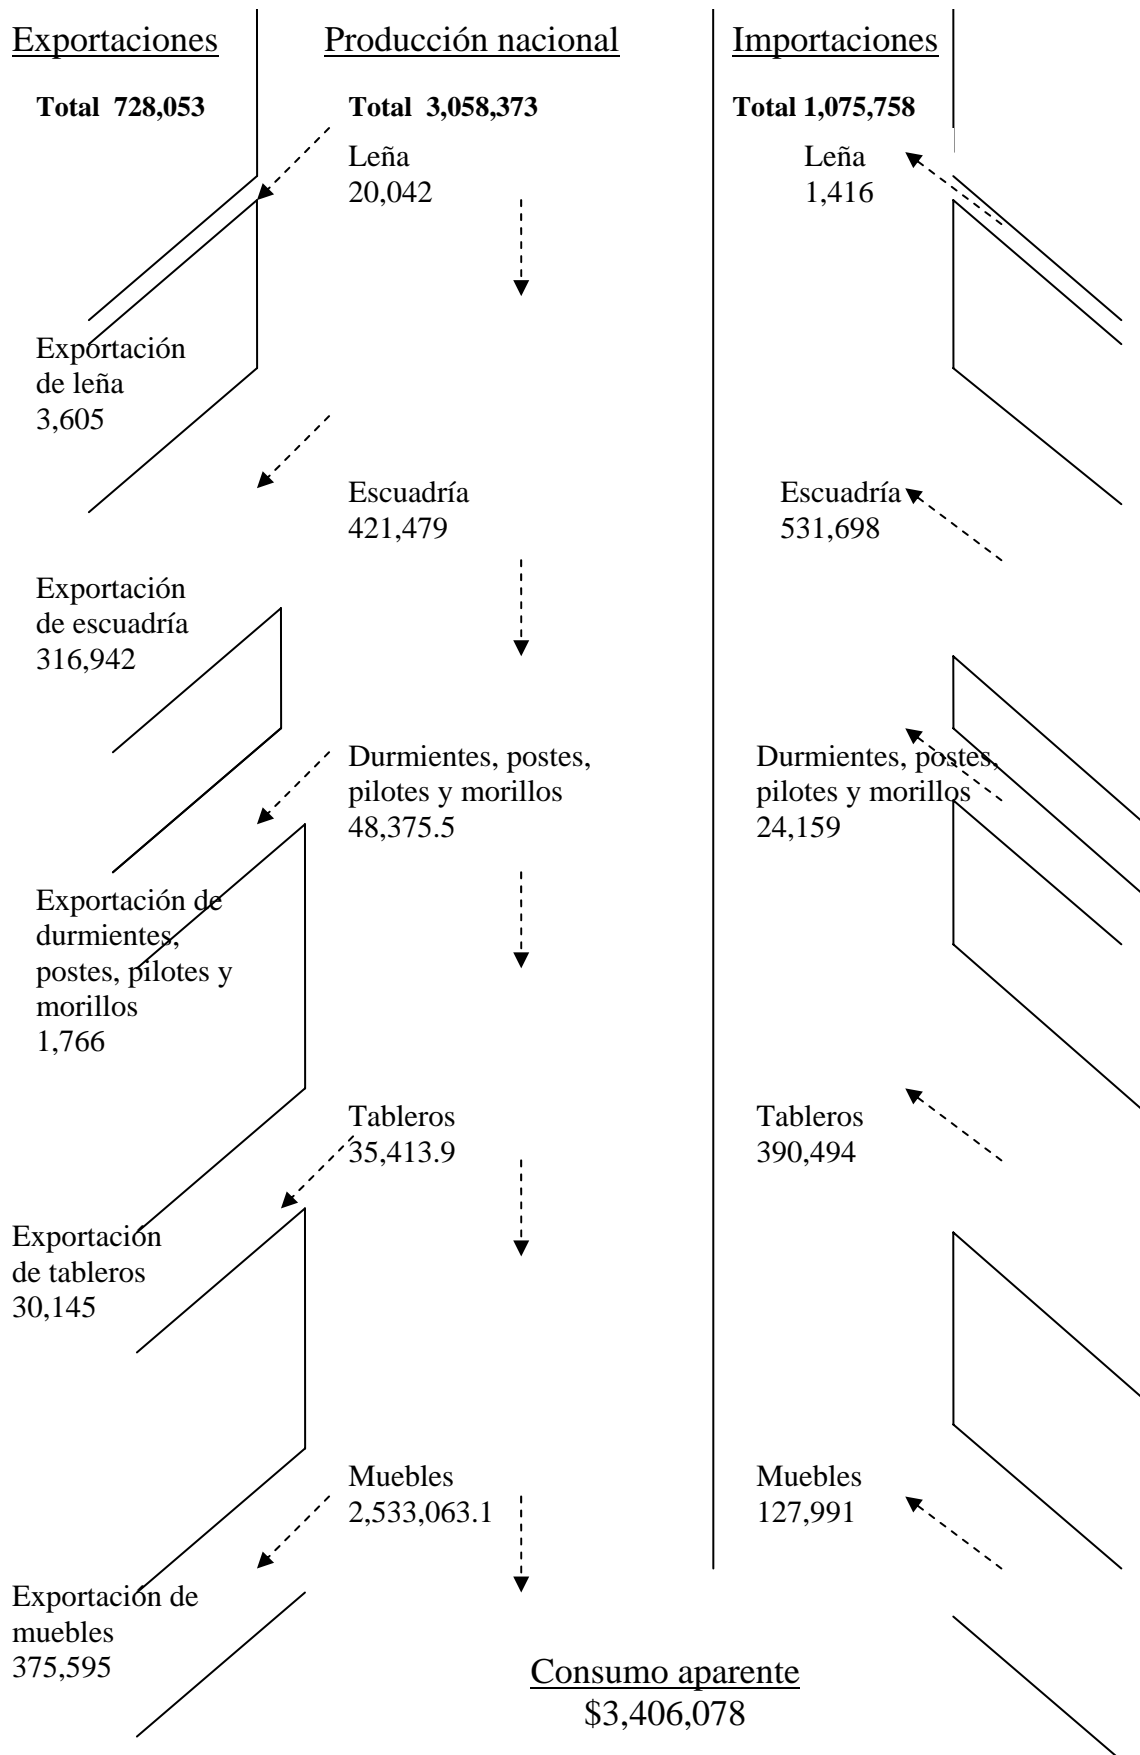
Exportaciones

Total 728,053

Producción nacional

Total 3,058,373

Importaciones

Total 1,075,758

Leña
20,042

Leña
1,416

Exportación de leña
3,605

Escuadría
421,479

Escuadría
531,698

Exportación de escuadría
316,942

Durmientes, postes, pilotes y morillos
48,375.5

Durmientes, postes, pilotes y morillos
24,159

Exportación de durmientes, postes, pilotes y morillos
1,766

Tableros
35,413.9

Tableros
390,494

Exportación de tableros
30,145

Muebles
2,533,063.1

Muebles
127,991

Exportación de muebles
375,595

Consumo aparente
\$3,406,078